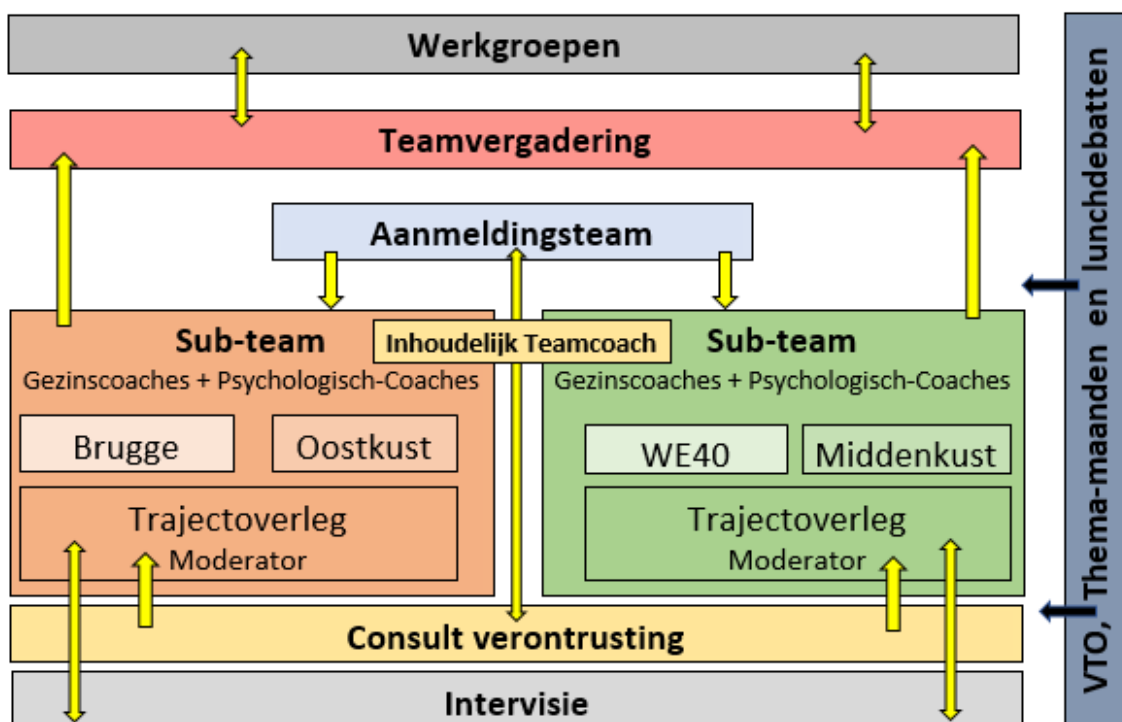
Werkgroepen

Teamvergadering

Aanmeldingsteam

Sub-team
Gezinscoaches + Psychologisch-Coaches

Brugge

Oostkust

Trajectoverleg
Moderator

Inhoudelijk Teamcoach

Sub-team
Gezinscoaches + Psychologisch-Coaches

WE40

Middenkust

Trajectoverleg
Moderator

Consult verontrusting

Intervisie

VTO, Thema-maanden en lunchdebatten